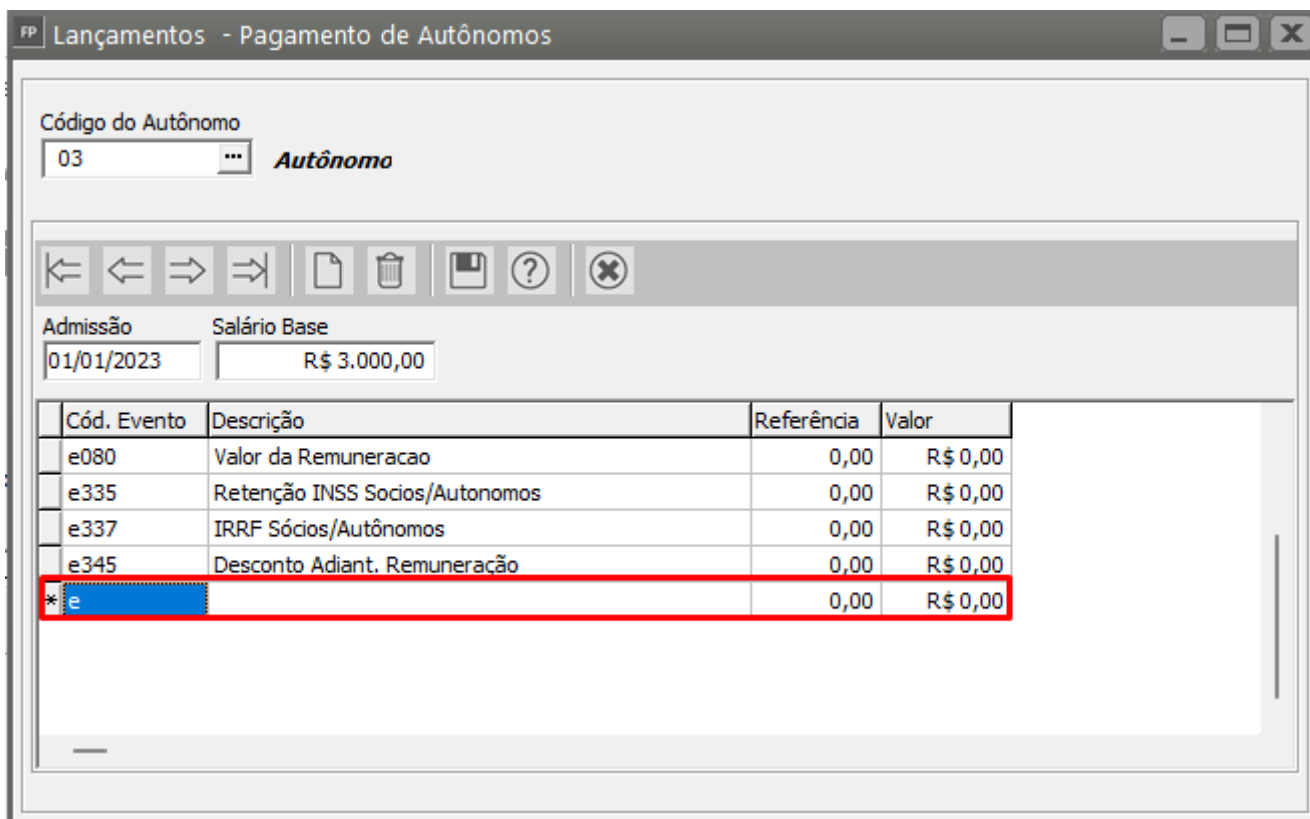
FP Lançamentos - Pagamento de Autônomos

Código do Autônomo
03 ...
Autônomo

Admissão
01/01/2023

Salário Base
R$ 3.000,00

| | Cód. Evento | Descrição | Referência | Valor |
|---|---|---|---|---|
| | e080 | Valor da Remuneracao | 0,00 | R$ 0,00 |
| | e335 | Retenção INSS Socios/Autonomos | 0,00 | R$ 0,00 |
| | e337 | IRRF Sócios/Autônomos | 0,00 | R$ 0,00 |
| | e345 | Desconto Adiant. Remuneração | 0,00 | R$ 0,00 |
| * | e | | 0,00 | R$ 0,00 |